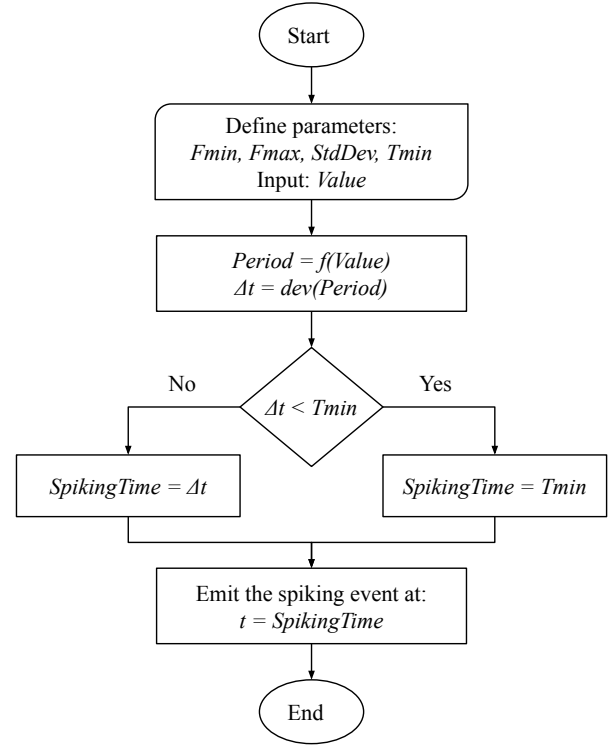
Start

Define parameters:
*Fmin, Fmax, StdDev, Tmin*
Input: *Value*

*Period = f(Value)*
*Δt = dev(Period)*

No

*Δt < Tmin*

Yes

*SpikingTime = Δt*

*SpikingTime = Tmin*

Emit the spiking event at:
*t = SpikingTime*

End